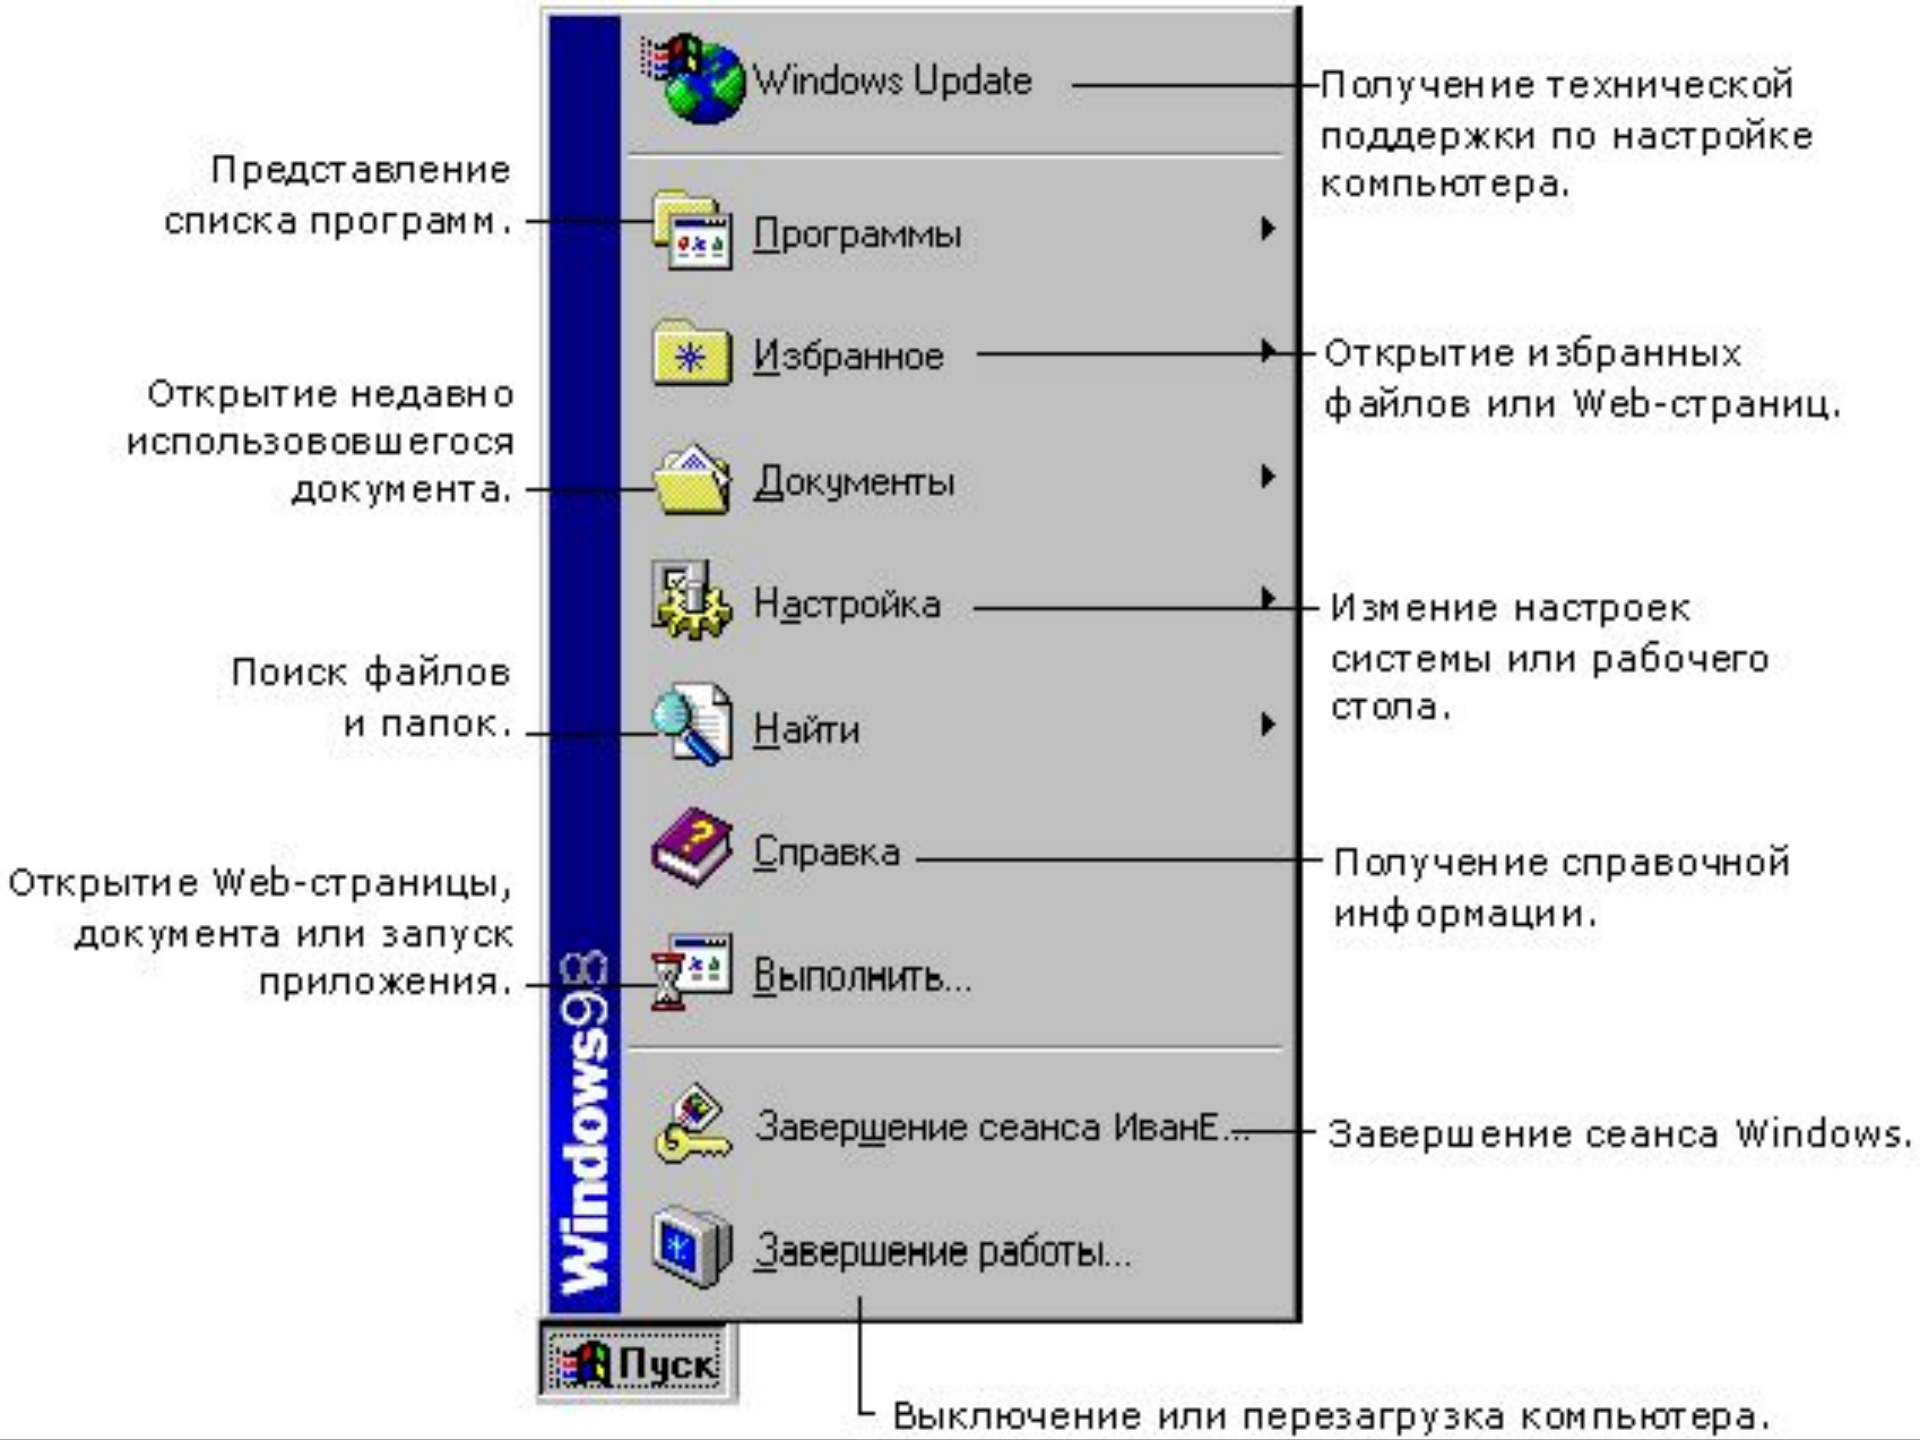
Windows Update

Получение технической поддержки по настройке компьютера.

Представление списка программ.

Программы

Избранное

Открытие избранных файлов или Web-страниц.

Открытие недавно использововшегося документа.

Документы

Настройка

Измение настроек системы или рабочего стола.

Поиск файлов и папок.

Найти

Справка

Получение справочной информации.

Открытие Web-страницы, документа или запуск приложения.

Выполнить...

Windows98

Завершение сеанса ИванЕ...

Завершение сеанса Windows.

Завершение работы...

Пуск

Выключение или перезагрузка компьютера.